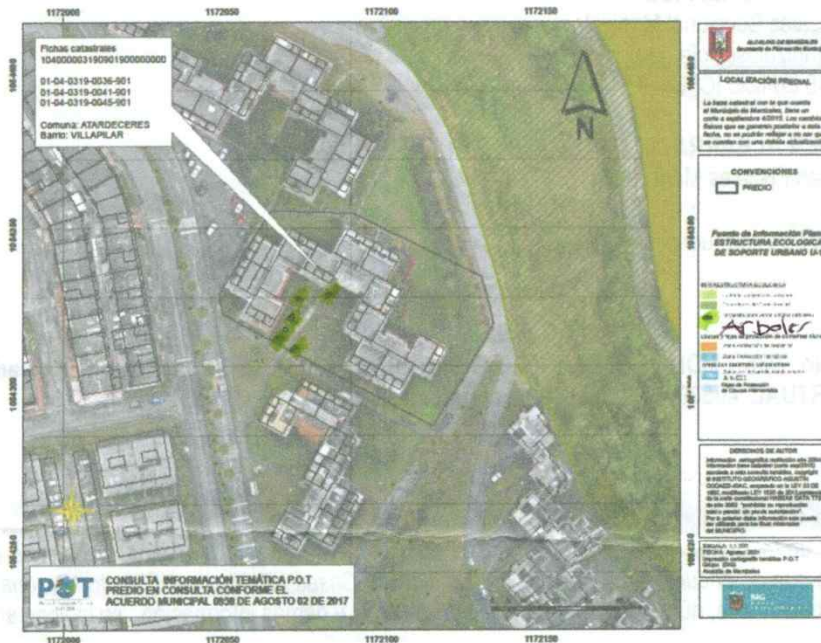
1172000 1172050 1172100 1172150

Fichas catastrales
10400000319090190000000

01-04-0319-0036-901
01-04-0319-0041-901
01-04-0319-0045-901

Comuna: ATARDECERES
Barrio: VILLAPILAR

N

ALCALDÍA DE MANIZALES
Secretaría de Planeación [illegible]

LOCALIZACIÓN PREDIAL

La base catastral con la que cuenta el Municipio de Manizales, tiene un corte a septiembre 4/2015. Los cambios físicos que se generen posterior a esta fecha, no se podrán reflejar o no son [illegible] en cuentas con una debida actualización.

CONVENCIONES
PREDIO

Fuente de Información Plano ESTRUCTURA ECOLÓGICA DE SOPORTE URBANO U-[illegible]

Árboles

DERECHOS DE AUTOR

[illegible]

POT

CONSULTA INFORMACIÓN TEMÁTICA P.O.T
PREDIO EN CONSULTA CONFORME EL
ACUERDO MUNICIPAL 0958 DE AGOSTO 02 DE 2017

1172000 1172050 1172100 1172150